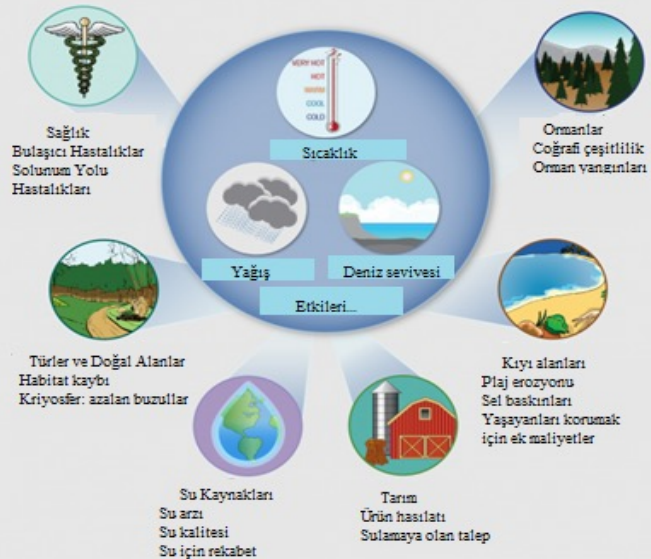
VERY HOT
HOT
WARM
COOL
COLD

Sıcaklık

Yağış

Deniz seviyesi

Etkileri...

Sağlık
Bulaşıcı Hastalıklar
Solunum Yolu
Hastalıkları

Ormanlar
Coğrafi çeşitlilik
Orman yangınları

Türler ve Doğal Alanlar
Habitat kaybı
Kriyosfer: azalan buzullar

Kıyı alanları
Plaj erozyonu
Sel baskınları
Yaşayanları korumak
için ek maliyetler

Su Kaynakları
Su arzı
Su kalitesi
Su için rekabet

Tarım
Ürün hasılatı
Sulamaya olan talep